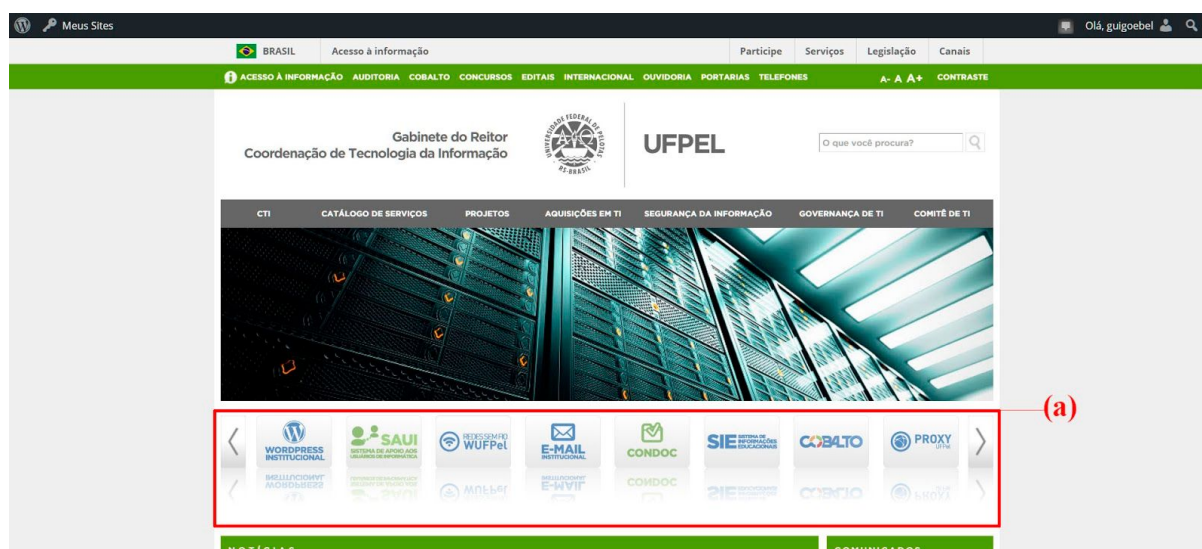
Meus Sites

Olá, guigoebel

BRASIL Acesso à informação Participe Serviços Legislação Canais

ACESSO À INFORMAÇÃO AUDITORIA COBALTO CONCURSOS EDITAIS INTERNACIONAL OUVIDORIA PORTARIAS TELEFONES A- A A+ CONTRASTE

Gabinete do Reitor
Coordenação de Tecnologia da Informação

UNIVERSIDADE FEDERAL DE PELOTAS RS-BRASIL

UFPEL

O que você procura?

CTI CATÁLOGO DE SERVIÇOS PROJETOS AQUISIÇÕES EM TI SEGURANÇA DA INFORMAÇÃO GOVERNANÇA DE TI COMITÊ DE TI

(a)

WORDPRESS INSTITUCIONAL

SAUI SISTEMA DE APOIO AOS USUÁRIOS DE INFORMÁTICA

REDES SEM FIO WUFPel

E-MAIL INSTITUCIONAL

CONDOC

SIE SISTEMA DE INFORMAÇÕES EDUCACIONAIS

COBALTO

PROXY UFPel

NOTÍCIAS

COMUNICADOS